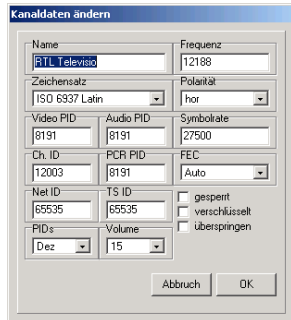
Kanaldaten ändern

Name
RTL Televisio

Frequenz
12188

Zeichensatz
ISO 6937 Latin

Polarität
hor

Video PID
8191

Audio PID
8191

Symbolrate
27500

Ch. ID
12003

PCR PID
8191

FEC
Auto

Net ID
65535

TS ID
65535

gesperrt
verschlüsselt
überspringen

PIDs
Dez

Volume
15

Abbruch
OK